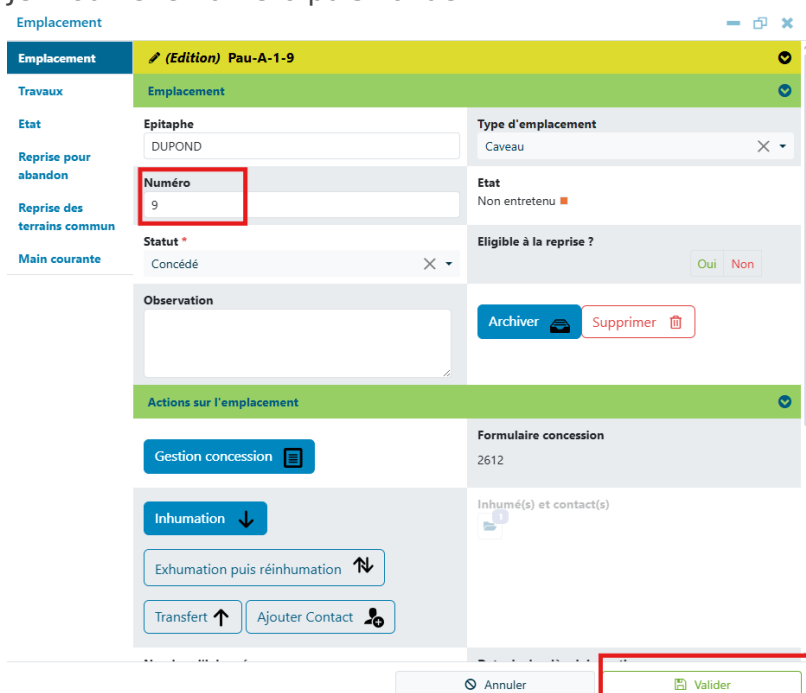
Emplacement

Emplacement
Travaux
Etat
Reprise pour abandon
Reprise des terrains commun
Main courante

(Edition) Pau-A-1-9

Emplacement

Epitaphe
DUPOND

Type d'emplacement
Caveau

Numéro
9

Etat
Non entretenu

Statut *
Concédé

Eligible à la reprise ?
Oui Non

Observation

Archiver
Supprimer

Actions sur l'emplacement

Gestion concession

Formulaire concession
2612

Inhumation

Inhumé(s) et contact(s)

Exhumation puis réinhumation

Transfert
Ajouter Contact

Annuler
Valider